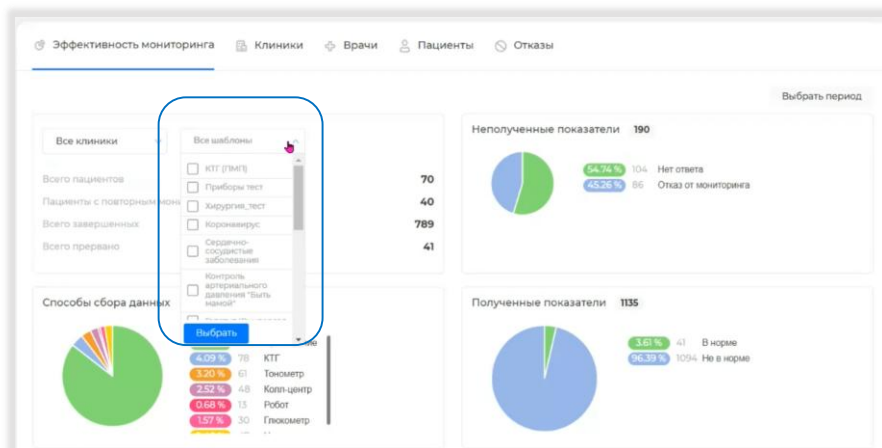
Эффективность мониторинга   Клиники   Врачи   Пациенты   Отказы

Выбрать период

Все клиники

Все шаблоны

КТГ (ПМП)
Приборы тест
Хирургия_тест
Коронавирус
Сердечно-сосудистые заболевания
Контроль артериального давления "Быть мамой"

Выбрать

Всего пациентов 70
Пациенты с повторным мон 40
Всего завершенных 789
Всего прервано 41

Неполученные показатели 190

54.74 % 104 Нет ответа
45.26 % 86 Отказ от мониторинга

Способы сбора данных

4.09 % 78 КТГ
3.20 % 61 Тонометр
2.52 % 48 Колл-центр
0.68 % 13 Робот
1.57 % 30 Глюкометр

Полученные показатели 1135

3.61 % 41 В норме
96.39 % 1094 Не в норме